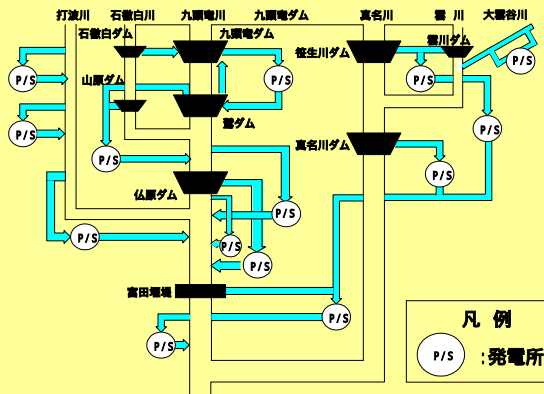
打波川
石徹白川
九頭竜川
九頭竜ダム
真名川
雲川
大雲谷川
石徹白ダム
九頭竜ダム
笹生川ダム
雲川ダム
P/S
P/S
P/S
山原ダム
P/S
P/S
雲ダム
P/S
真名川ダム
P/S
仏原ダム
P/S
P/S
P/S
P/S
P/S
富田堰堤
P/S
P/S
凡例
P/S
:発電所